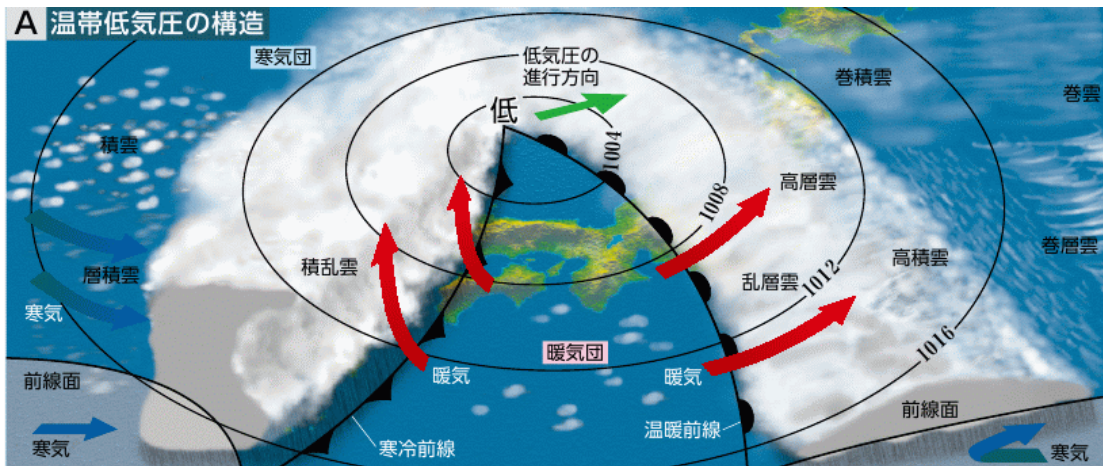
A 温帯低気圧の構造

寒気団

低気圧の進行方向

低

1004

1008

1012

1016

巻積雲

巻雲

積雲

高層雲

巻層雲

層積雲

積乱雲

乱層雲

高積雲

寒気

暖気団

前線面

暖気

暖気

前線面

寒気

寒冷前線

温暖前線

寒気